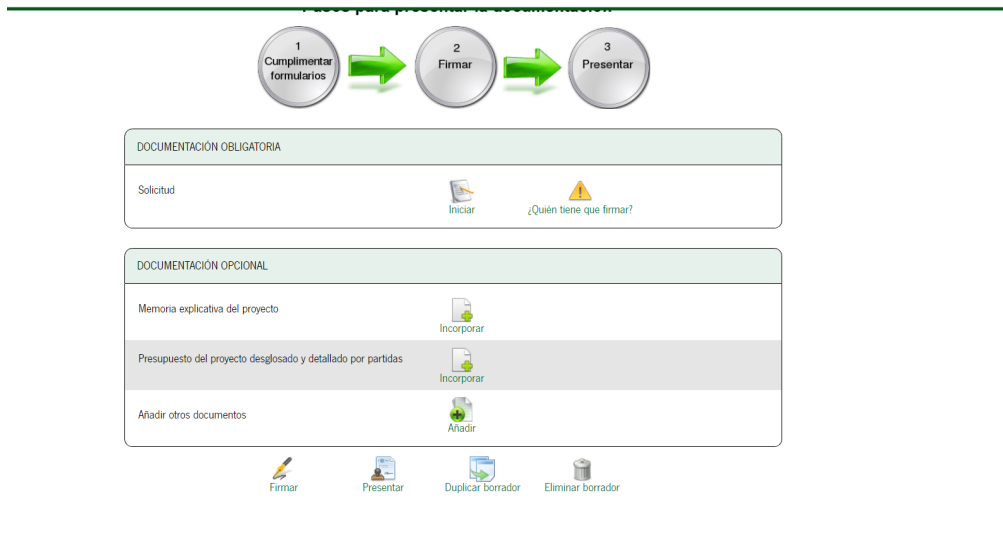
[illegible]

1
Cumplimentar formularios

2
Firmar

3
Presentar

DOCUMENTACIÓN OBLIGATORIA

Solicitud

Iniciar

¿Quién tiene que firmar?

DOCUMENTACIÓN OPCIONAL

Memoria explicativa del proyecto

Incorporar

Presupuesto del proyecto desglosado y detallado por partidas

Incorporar

Añadir otros documentos

Añadir

Firmar

Presentar

Duplicar borrador

Eliminar borrador